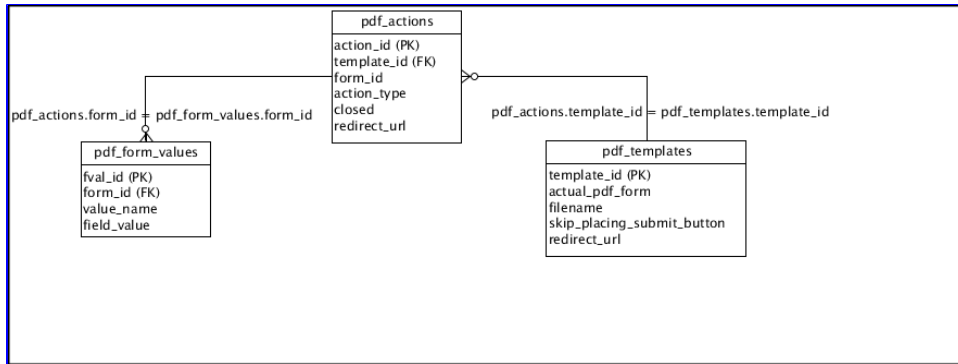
pdf_actions

action_id (PK)
template_id (FK)
form_id
action_type
closed
redirect_url

pdf_actions.form_id = pdf_form_values.form_id

pdf_form_values

fval_id (PK)
form_id (FK)
value_name
field_value

pdf_actions.template_id = pdf_templates.template_id

pdf_templates

template_id (PK)
actual_pdf_form
filename
skip_placing_submit_button
redirect_url